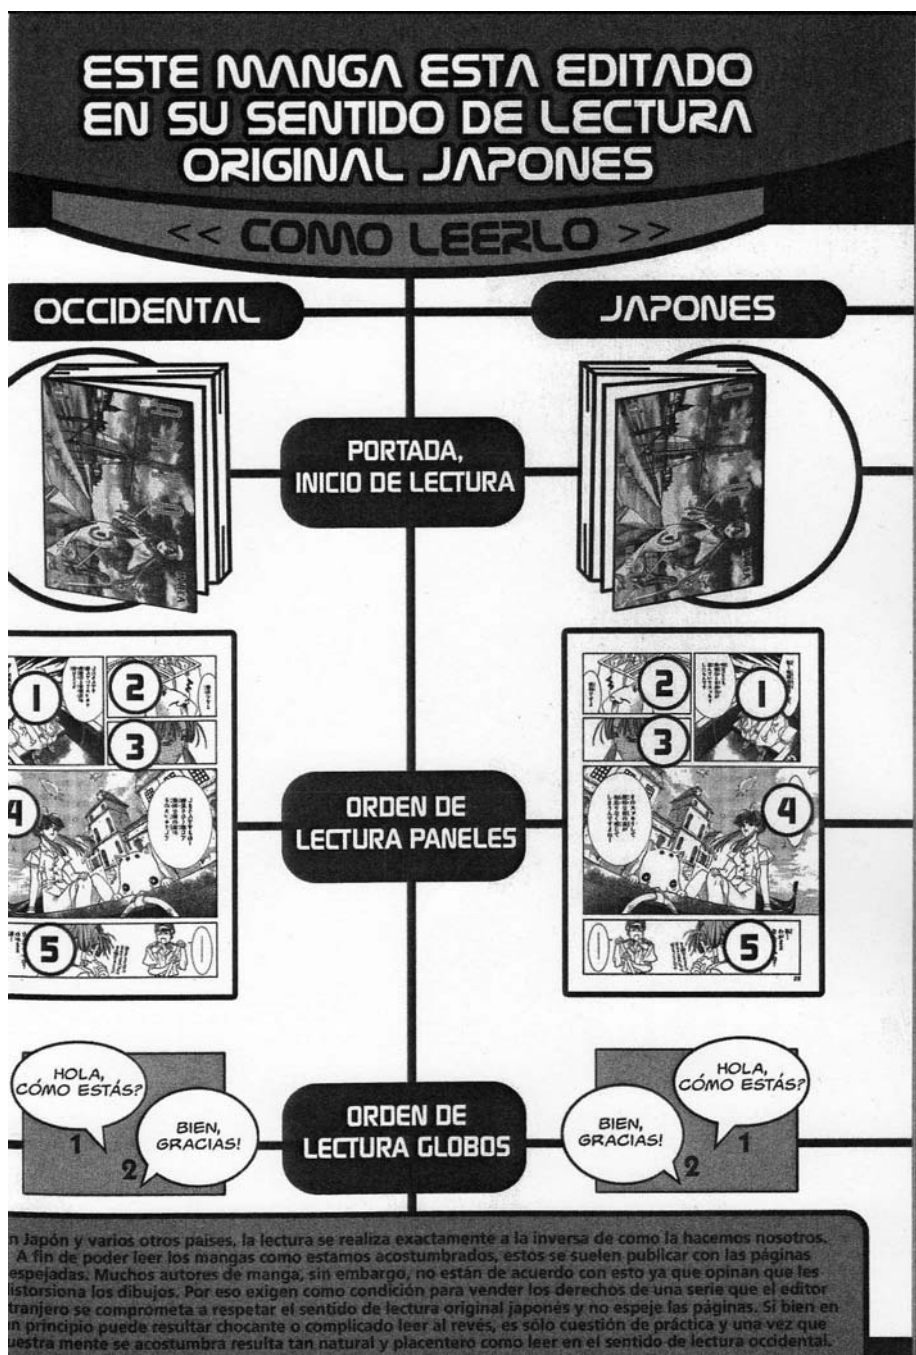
ESTE MANGA ESTA EDITADO EN SU SENTIDO DE LECTURA ORIGINAL JAPONES

<< COMO LEERLO >>

OCCIDENTAL

JAPONES

PORTADA, INICIO DE LECTURA

1 2 3 4 5

2 1 3 4 5

ORDEN DE LECTURA PANELES

HOLA, CÓMO ESTÁS?

BIEN, GRACIAS!

1 2

ORDEN DE LECTURA GLOBOS

HOLA, CÓMO ESTÁS?

BIEN, GRACIAS!

1 2

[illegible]n Japón y varios otros países, la lectura se realiza exactamente a la inversa de como la hacemos nosotros. A fin de poder leer los mangas como estamos acostumbrados, estos se suelen publicar con las páginas espejadas. Muchos autores de manga, sin embargo, no están de acuerdo con esto ya que opinan que les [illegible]istorsiona los dibujos. Por eso exigen como condición para vender los derechos de una serie que el editor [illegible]tranjero se comprometa a respetar el sentido de lectura original japonés y no espeje las páginas. Si bien en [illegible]n principio puede resultar chocante o complicado leer al revés, es sólo cuestión de práctica y una vez que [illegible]uestra mente se acostumbra resulta tan natural y placentero como leer en el sentido de lectura occidental.